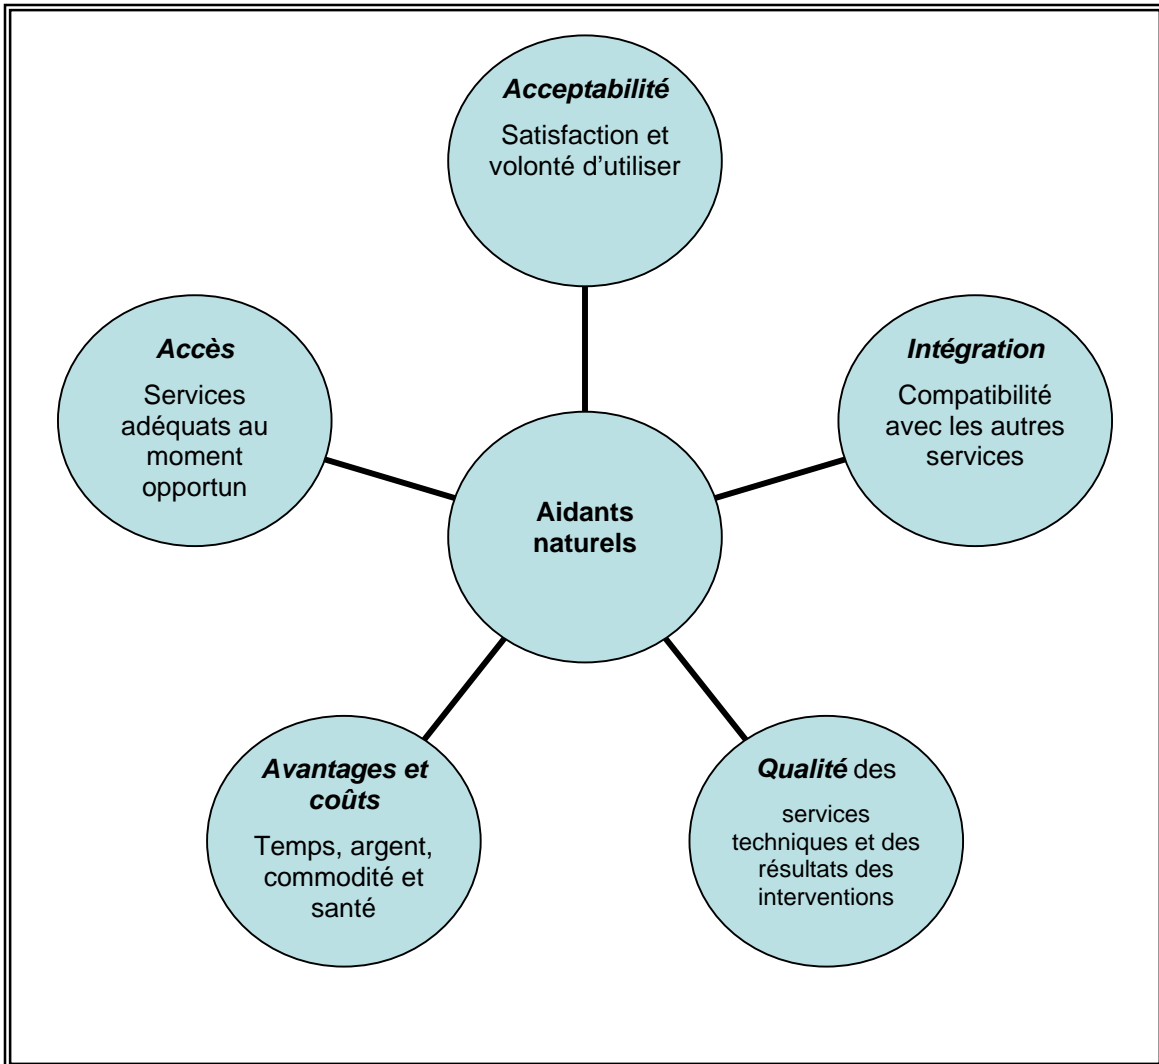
Acceptabilité
Satisfaction et volonté d'utiliser

Accès
Services adéquats au moment opportun

Intégration
Compatibilité avec les autres services

Aidants naturels

Avantages et coûts
Temps, argent, commodité et santé

Qualité des
services techniques et des résultats des interventions